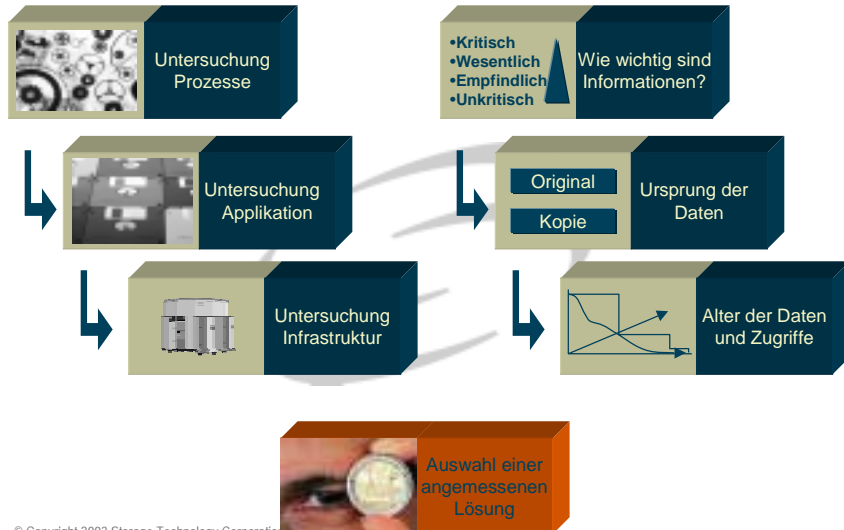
Untersuchung Prozesse

•Kritisch
•Wesentlich
•Empfindlich
•Unkritisch

Wie wichtig sind Informationen?

Untersuchung Applikation

Original

Kopie

Ursprung der Daten

Untersuchung Infrastruktur

Alter der Daten und Zugriffe

Auswahl einer angemessenen Lösung

© Copyright 2003 Storage Technology Corporatio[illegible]